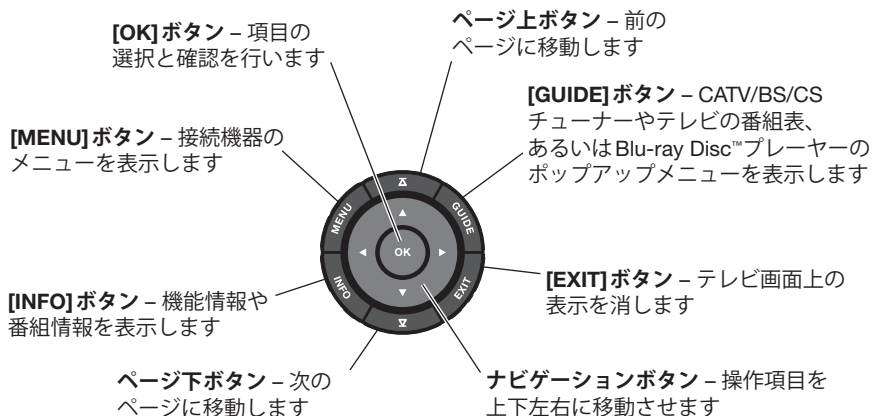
[OK] ボタン – 項目の選択と確認を行います

ページ上ボタン – 前のページに移動します

[GUIDE] ボタン – CATV/BS/CS チューナーやテレビの番組表、あるいはBlu-ray Disc™プレーヤーのポップアップメニューを表示します

[MENU] ボタン – 接続機器のメニューを表示します

MENU

GUIDE

OK

INFO

EXIT

[EXIT] ボタン – テレビ画面上の表示を消します

[INFO] ボタン – 機能情報や番組情報を表示します

ページ下ボタン – 次のページに移動します

ナビゲーションボタン – 操作項目を上下左右に移動させます